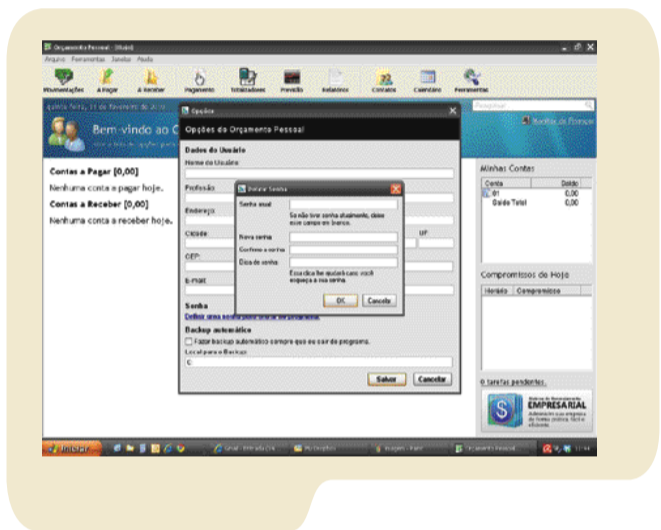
Orçamento Pessoal - [Diário]
Arquivo Ferramentas Janelas Ajuda
Movimentações A Pagar A Receber Pagamento Totalizadores Previsão Relatórios Contatos Calendário Ferramentas
quinta-feira, 11 de fevereiro de 2010
Bem-vindo ao O
Pesquisar
Opções
Opções do Orçamento Pessoal
Dados do Usuário
Nome do Usuário
Profissão
Endereço
Cidade
UF
CEP
E-mail
Senha
Definir uma senha para iniciar o programa
Backup automático
Fazer backup automático sempre que eu sair do programa.
Local para o Backup
C:
Salvar Cancelar
Definir Senha
Senha atual
Se não tiver senha atualmente, deixe esse campo em branco.
Nova senha
Confirme a senha
Dica de senha
Essa dica lhe ajudará caso você esqueça a sua senha
OK Cancelar
Contas a Pagar [0,00]
Nenhuma conta a pagar hoje.
Contas a Receber [0,00]
Nenhuma conta a receber hoje.
Minhas Contas
| Conta | Saldo |
|---|---|
| 01 | 0,00 |
| Saldo Total | 0,00 |
Compromissos de Hoje
| Horário | Compromisso |
|---|---|
0 tarefas pendentes.
EMPRESARIAL
Iniciar